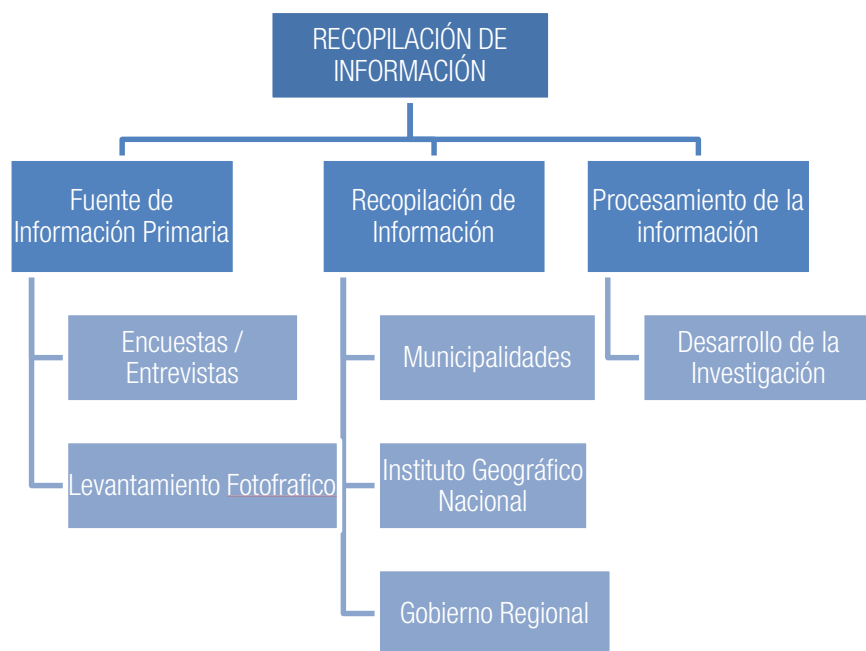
RECOPILACIÓN DE INFORMACIÓN

Fuente de Información Primaria

Encuestas / Entrevistas

Levantamiento Fotofrafico

Recopilación de Información

Municipalidades

Instituto Geográfico Nacional

Gobierno Regional

Procesamiento de la información

Desarrollo de la Investigación